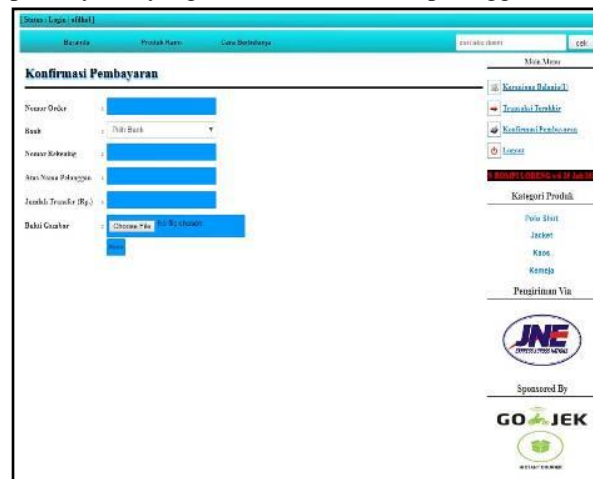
[ Status : Login ( stilled ) ]

Beranda Produk Kami Cara Berbelanja

cari atau ulasan cek

Konfirmasi Pembayaran

Nomor Order :

Bank : Pilih Bank

Nomor Rekening :

Atas Nama Pelanggan :

Jumlah Transfer (Rp.) :

Bukti Gambar : Choose File No file chosen

Kirim

Main Menu

Keranjang Belanja(0)

Transaksi Terakhir

Konfirmasi Pembayaran

Logout

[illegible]

Kategori Produk

Polo Shirt

Jacket

Kaos

Kemeja

Pengiriman Via

JNE

EXPRESS ACROSS NATIONS

Sponsored By

GO-JEK

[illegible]